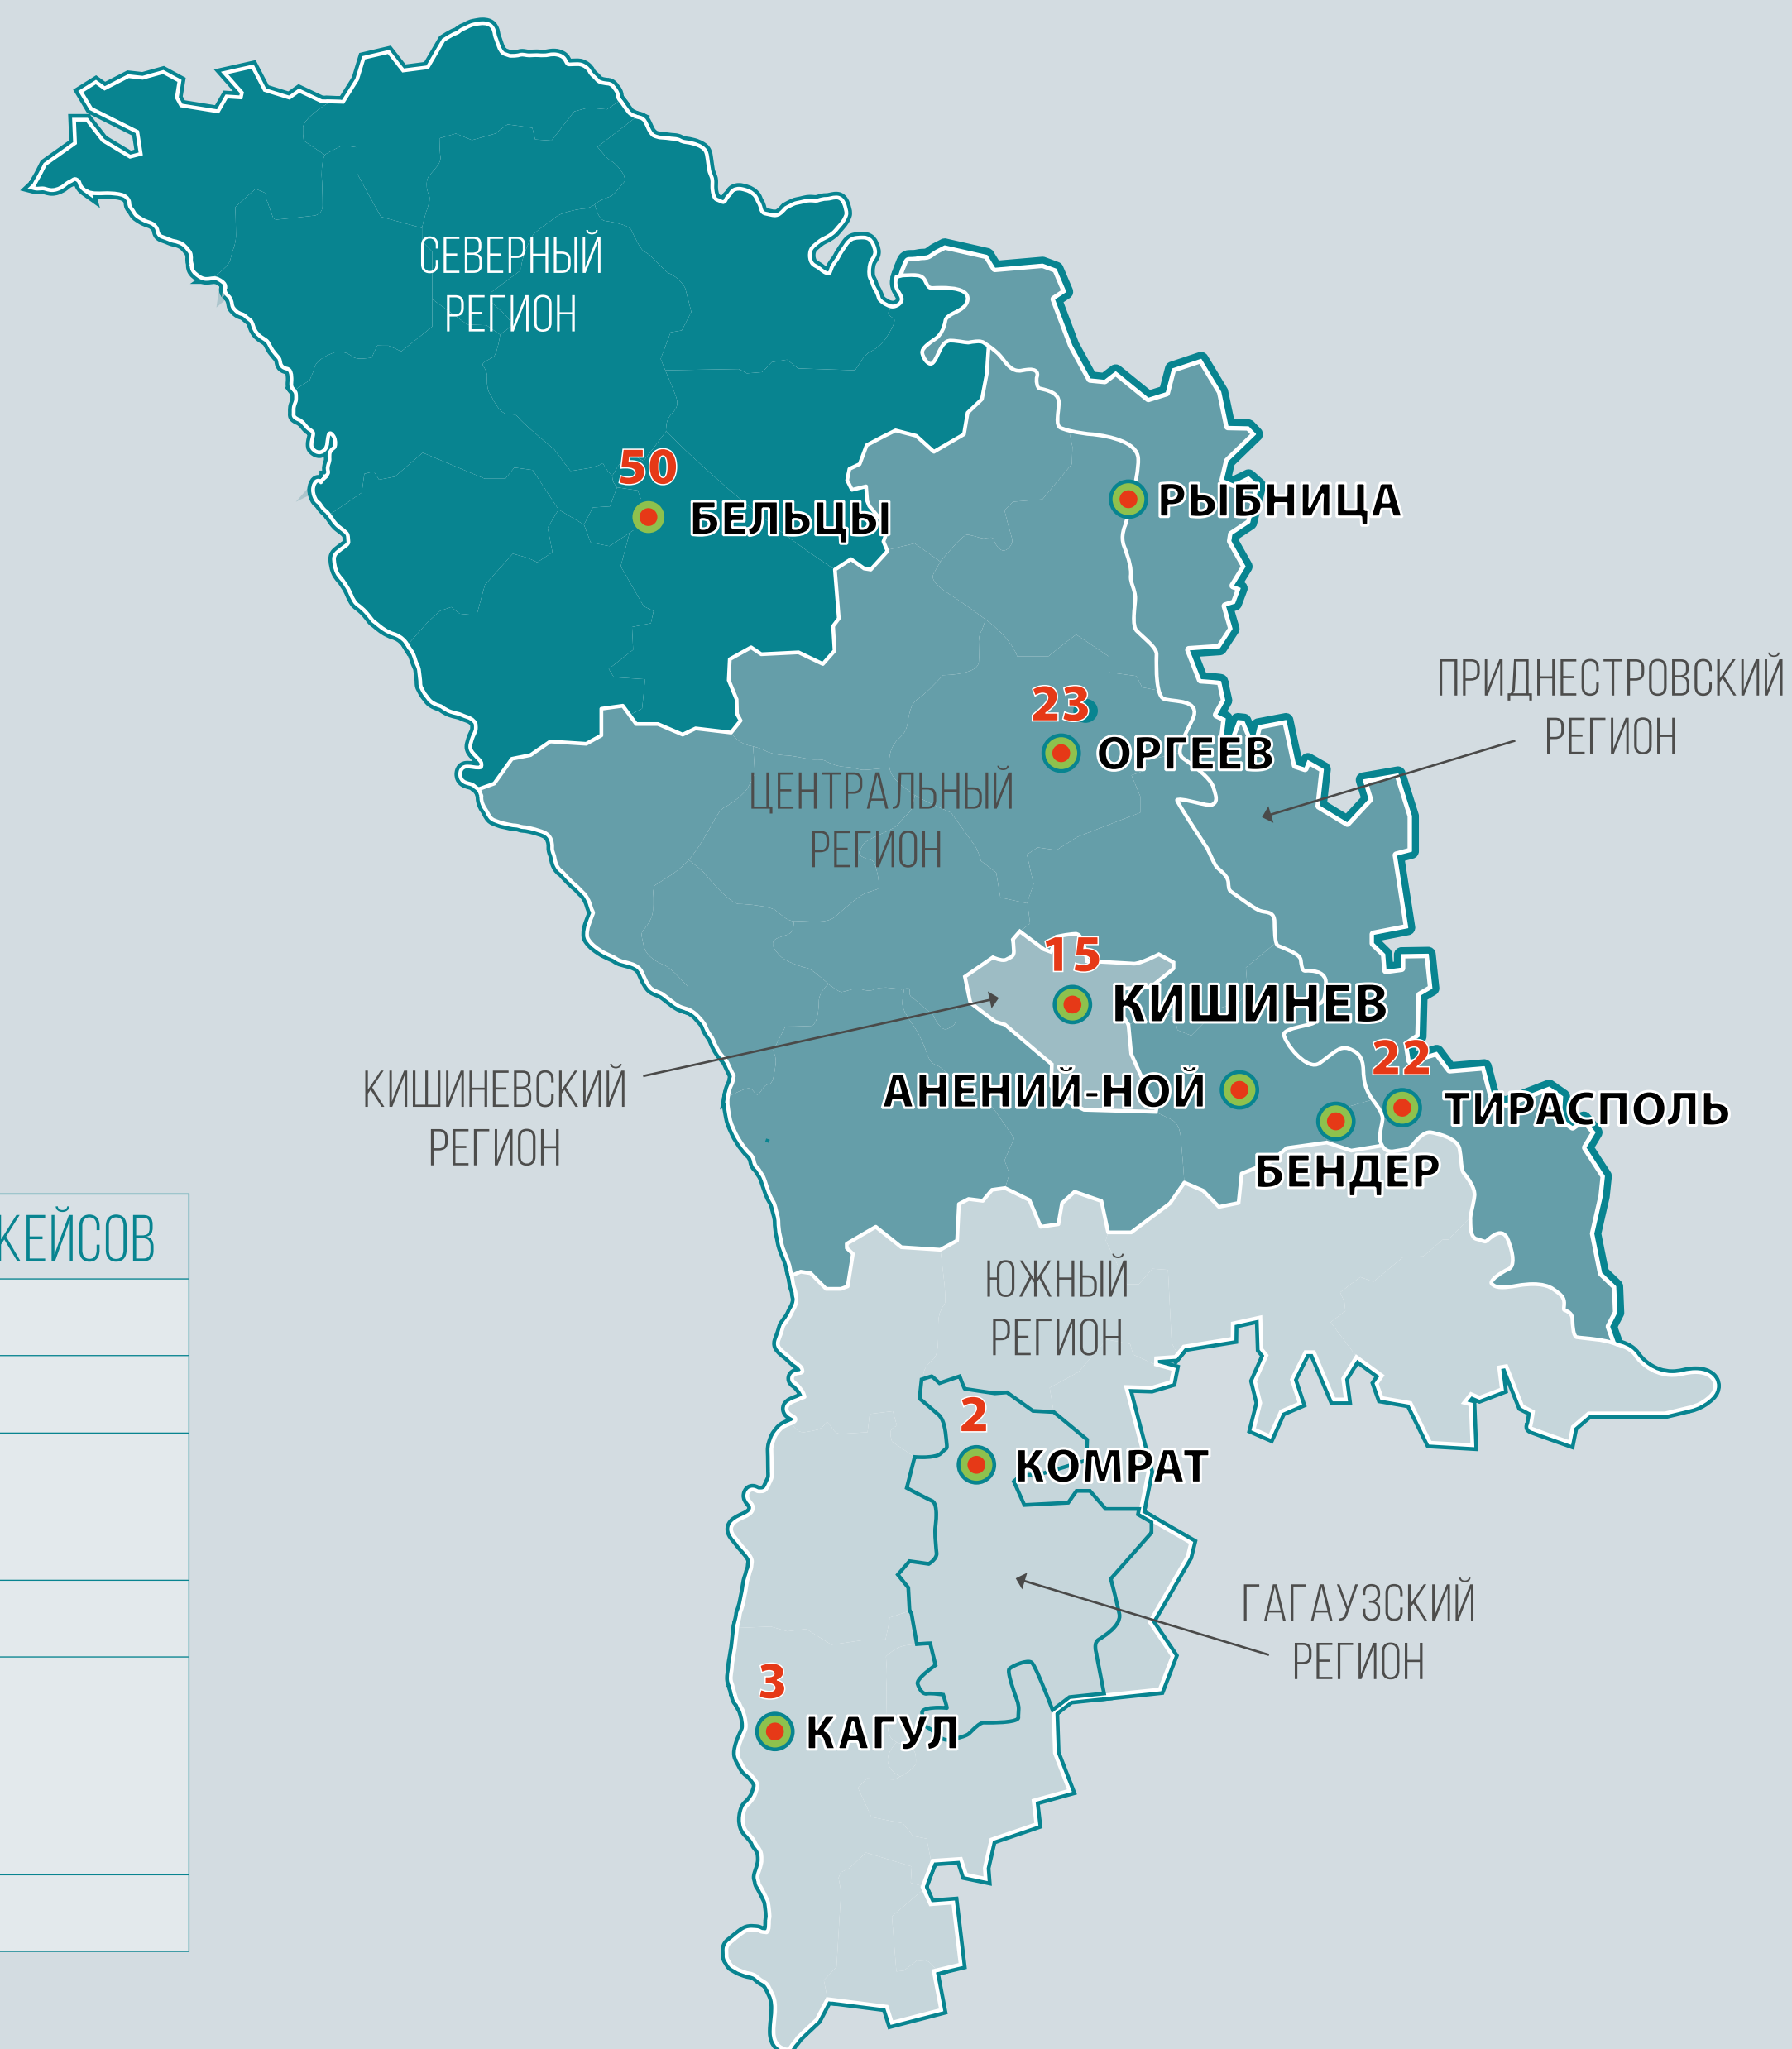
СЕВЕРНЫЙ РЕГИОН

50
БЕЛЬЦЫ

РЫБНИЦА

ПРИДНЕСТРОВСКИЙ РЕГИОН

23
ОРГЕЕВ

ЦЕНТРАЛЬНЫЙ РЕГИОН

15
КИШИНЕВ

КИШИНЕВСКИЙ РЕГИОН

АНЕНИЙ-НОЙ

22
ТИРАСПОЛЬ

БЕНДЕР

КЕЙСОВ

ЮЖНЫЙ РЕГИОН

2
КОМРАТ

ГАГАУЗСКИЙ РЕГИОН

3
КАГУЛ